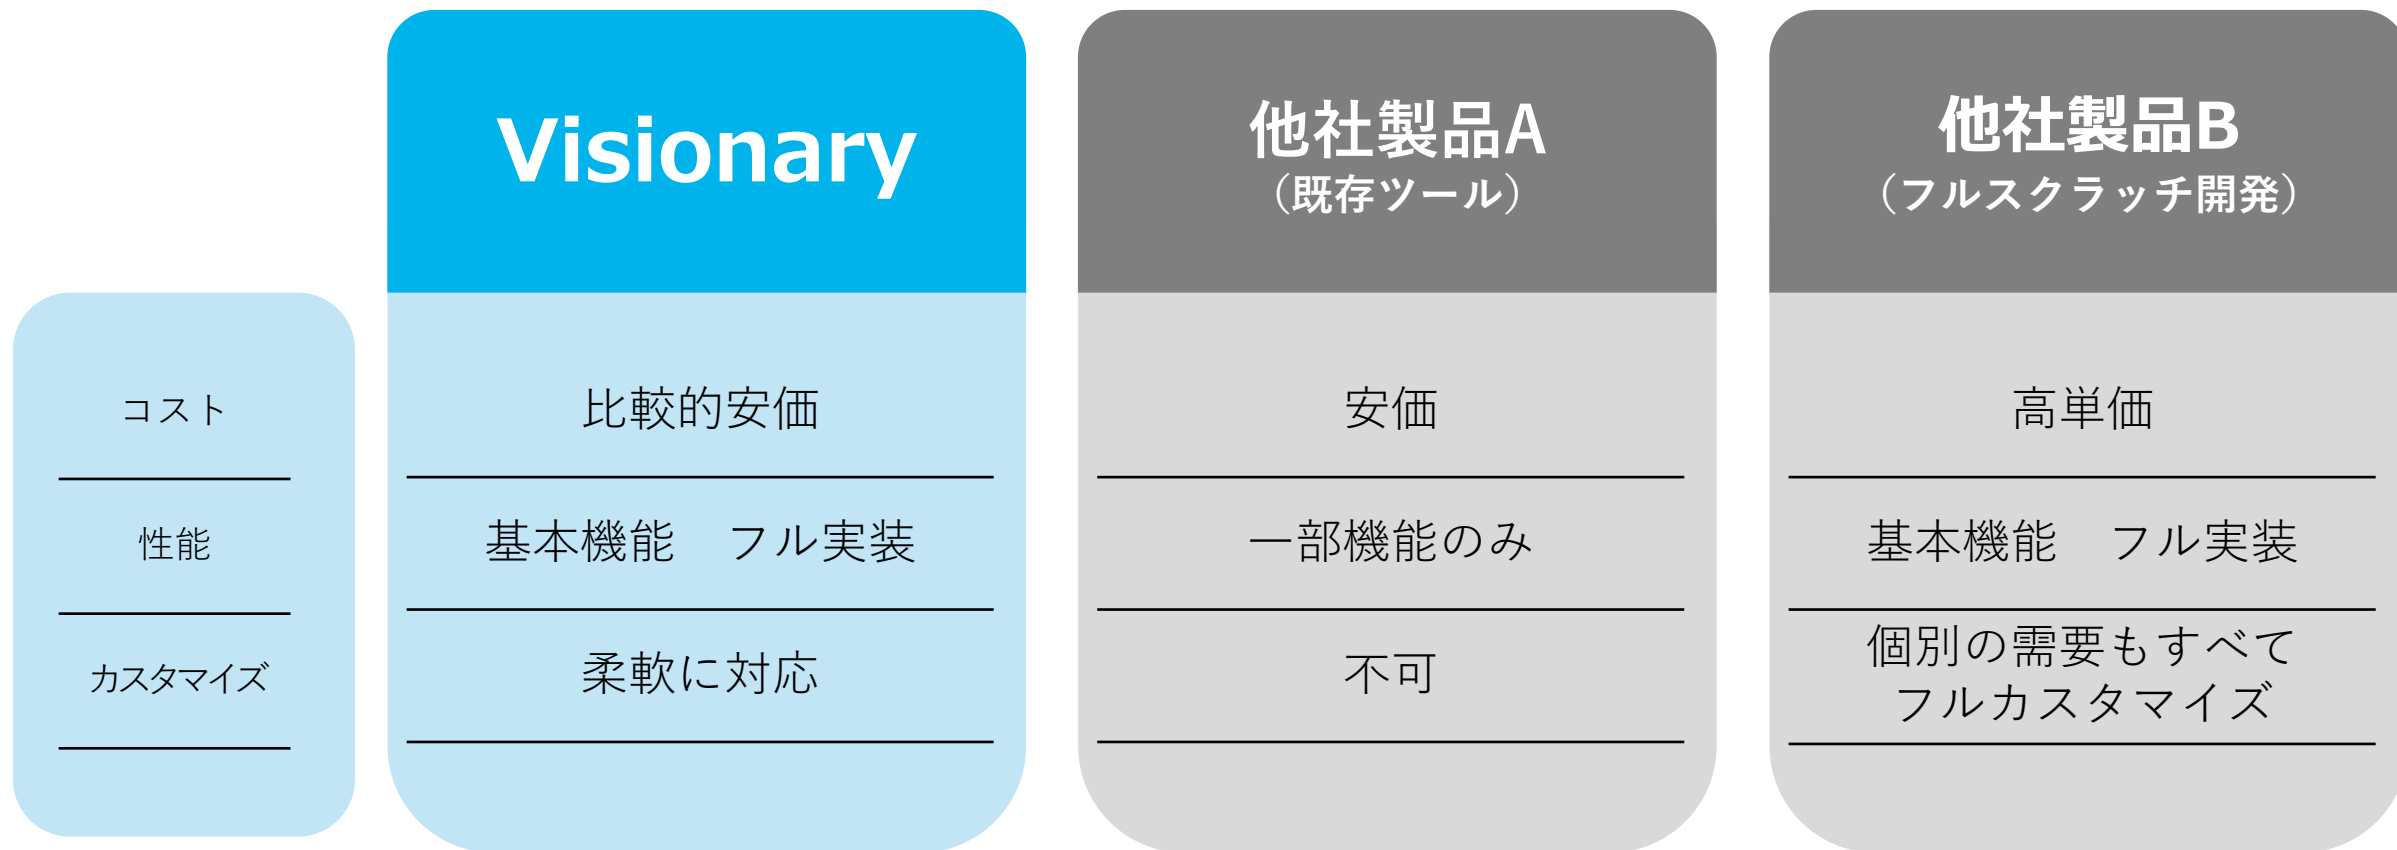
|  | Visionary | 他社製品A（既存ツール） | 他社製品B（フルスクラッチ開発） |
|---|---|---|---|
| コスト | 比較的安価 | 安価 | 高単価 |
| 性能 | 基本機能　フル実装 | 一部機能のみ | 基本機能　フル実装 |
| カスタマイズ | 柔軟に対応 | 不可 | 個別の需要もすべてフルカスタマイズ |